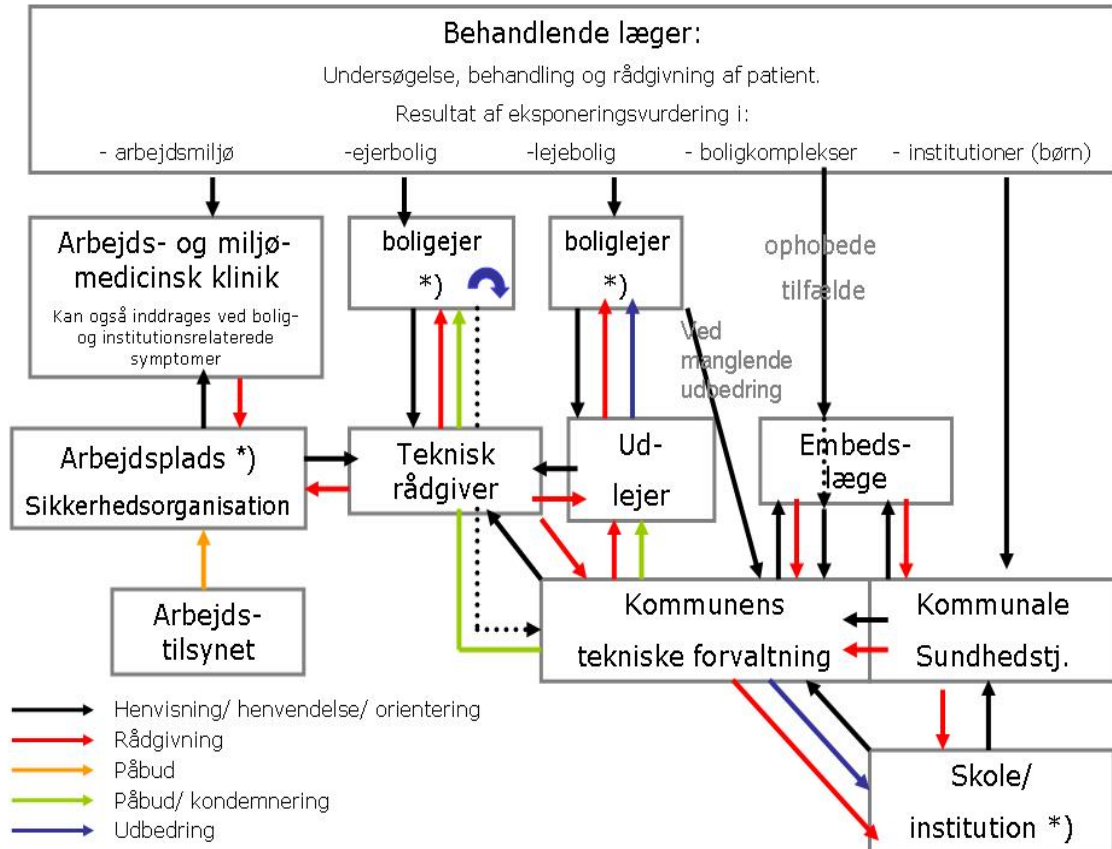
Behandlende læger:

Undersøgelse, behandling og rådgivning af patient.

Resultat af eksponeringsvurdering i:

- arbejdsmiljø -ejerbolig -lejebolig - boligkomplekser - institutioner (børn)

Arbejds- og miljømedicinsk klinik

Kan også inddrages ved bolig- og institutionsrelaterede symptomer

boligejer *)

boliglejer *)

ophobede tilfælde

Ved manglende udbedring

Arbejdsplads *)

Sikkerhedsorganisation

Teknisk rådgiver

Udlejer

Embedslæge

Arbejdstilsynet

Kommunens tekniske forvaltning

Kommunale Sundhedstj.

Skole/ institution *)

Henvisning/ henvendelse/ orientering

Rådgivning

Påbud

Påbud/ kondemnering

Udbedring